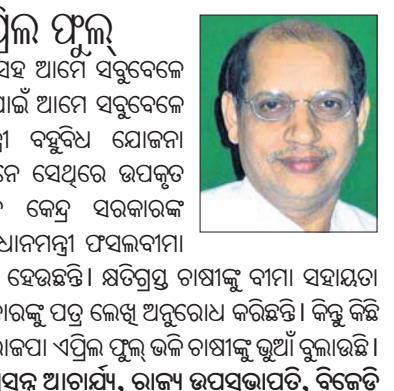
ପ୍ରିଲ ଫୁଲ୍

ସହ ଆମେ ସବୁବେଳେ ପାଇଁ ଆମେ ସବୁବେଳେ ନ୍ତ୍ରୀ ବହୁବିଧ ଯୋଜନା ନେ ସେଥିରେ ଉପକୃତ କେନ୍ଦ୍ର ସରକାରଙ୍କ ଧାନମନ୍ତ୍ରୀ ଫସଲବୀମା ହେଉଛନ୍ତି । କ୍ଷତିଗ୍ରସ୍ତ ଚାଷୀଙ୍କୁ ବୀମା ସହାୟତା କାରଙ୍କୁ ପତ୍ର ଲେଖି ଅନୁରୋଧ କରିଛନ୍ତି । କିନ୍ତୁ କିଛି ଭାଜପା ଏପ୍ରିଲ ଫୁଲ୍ ଭଳି ଚାଷୀଙ୍କୁ ଭୁଆଁ ବୁଲାଉଛି ।

ସନ୍ନ ଆଚାର୍ଯ୍ୟ, ରାଜ୍ୟ ଉପସଭାପତି, ବିଜେଡି